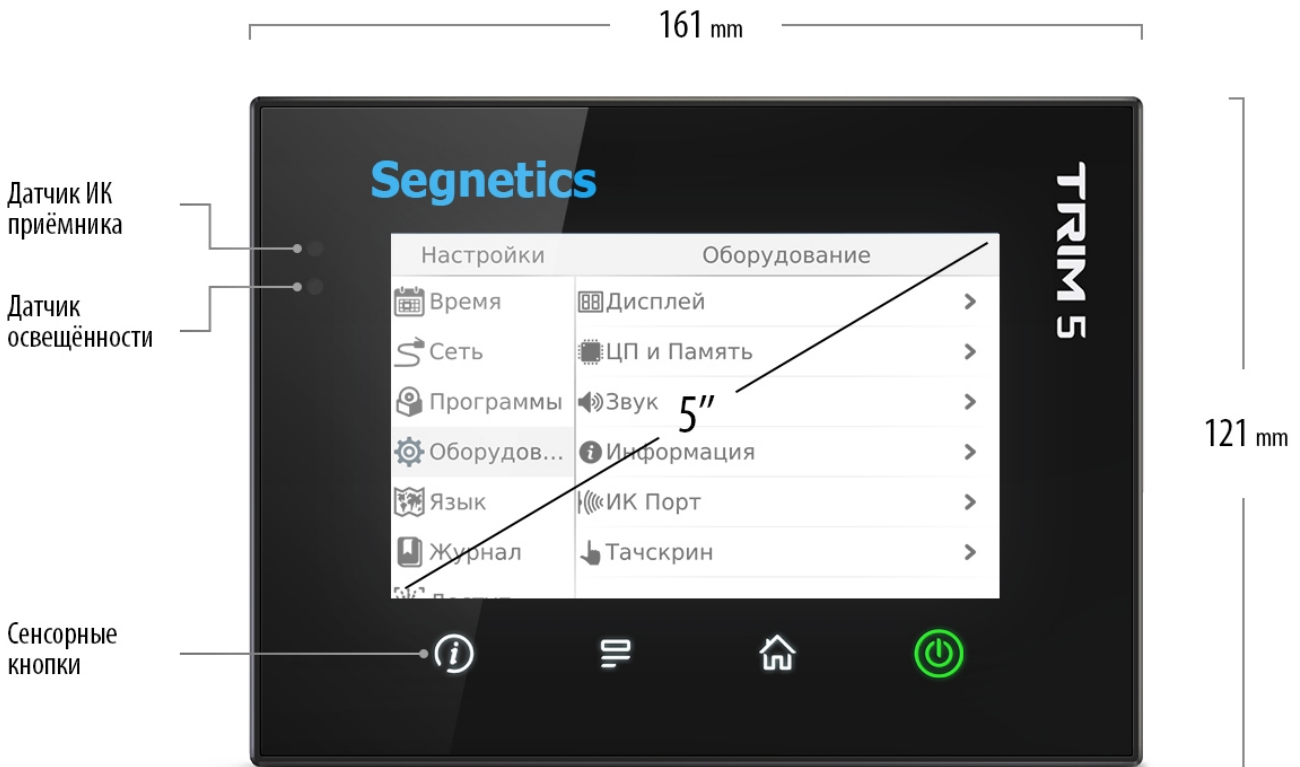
161 mm

Датчик ИК приёмника

Датчик освещённости

Сенсорные кнопки

Segnetics

TRIM 5

121 mm

Настройки

Оборудование

Время

Сеть

Программы

Оборудов...

Язык

Журнал

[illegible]

Дисплей

ЦП и Память

Звук

Информация

ИК Порт

Тачскрин

5″